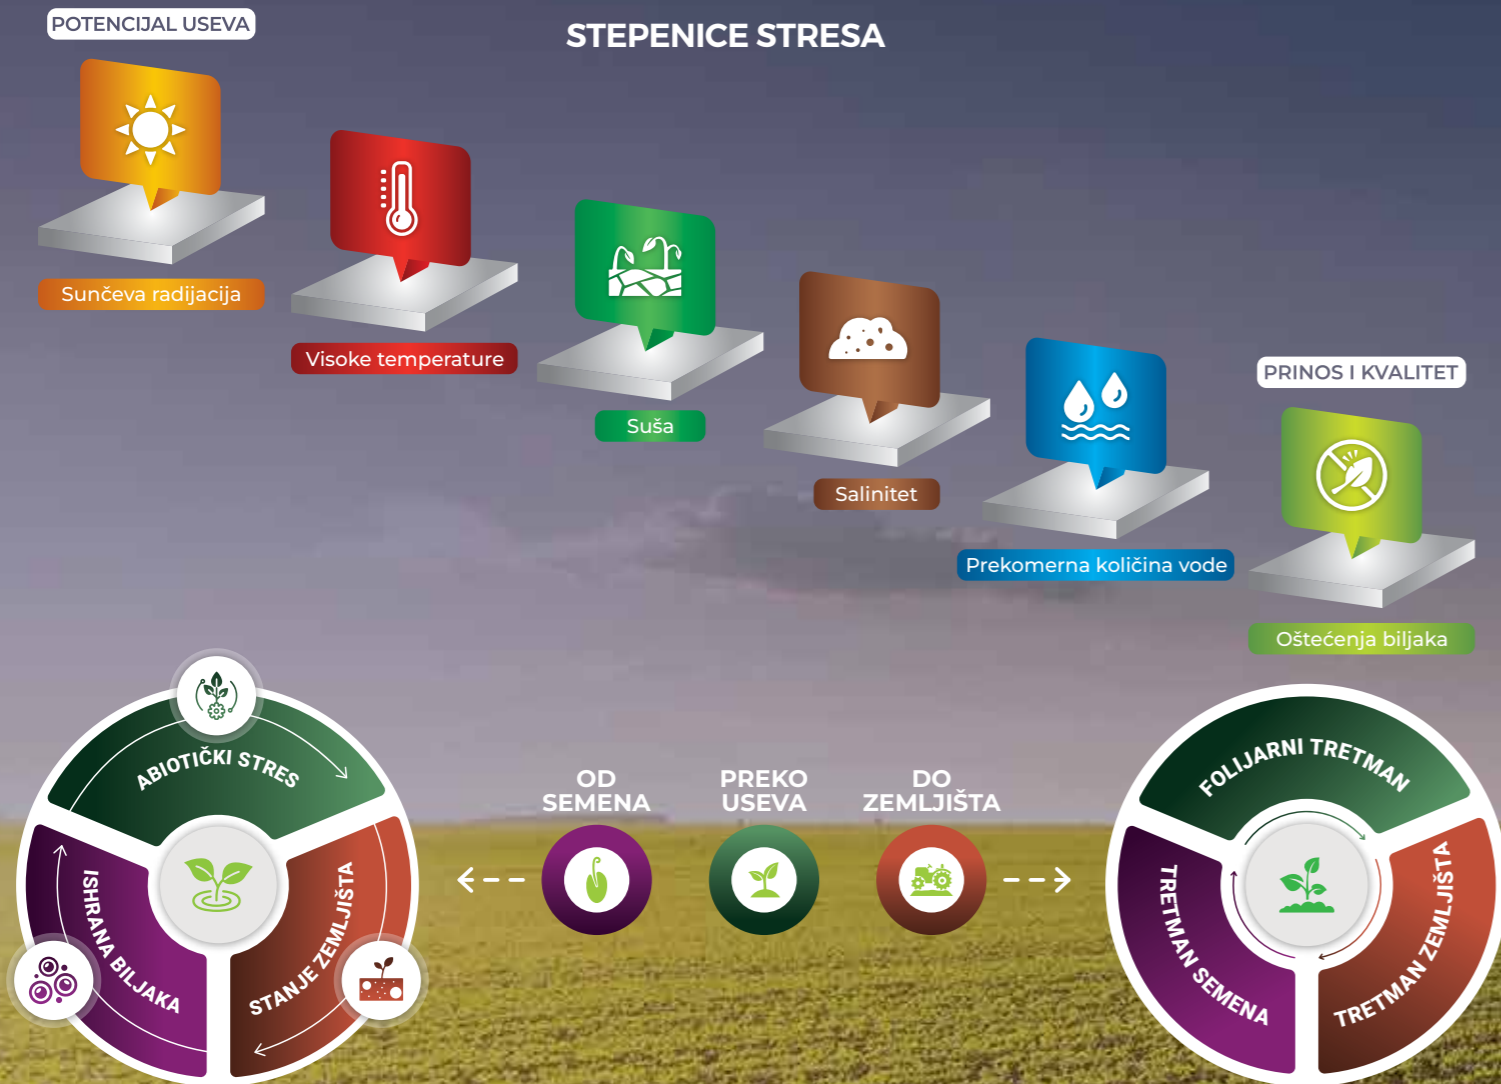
POTENCIJAL USEVA

STEPENICE STRESA

Sunčeva radijacija

Visoke temperature

Suša

Salinitet

Prekomerna količina vode

PRINOS I KVALITET

Oštećenja biljaka

ABIOTIČKI STRES

ISHRANA BILJAKA

STANJE ZEMLJIŠTA

OD SEMENA

PREKO USEVA

DO ZEMLJIŠTA

FOLIJARNI TRETMAN

TRETMAN SEMENA

TRETMAN ZEMLJIŠTA